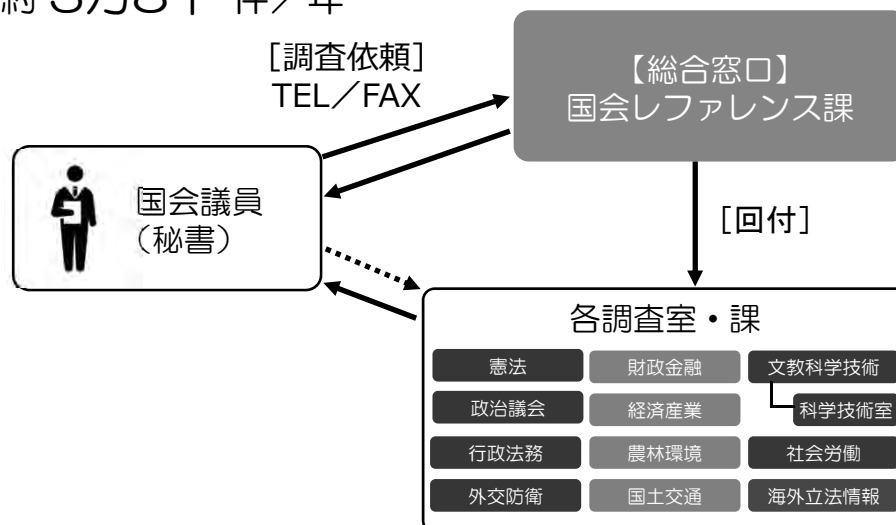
約 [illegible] 件／年

[調査依頼]
TEL／FAX

【総合窓口】
国会レファレンス課

国会議員
（秘書）

[回付]

各調査室・課

憲法
財政金融
文教科学技術
政治議会
経済産業
科学技術室
行政法務
農林環境
社会労働
外交防衛
国土交通
海外立法情報